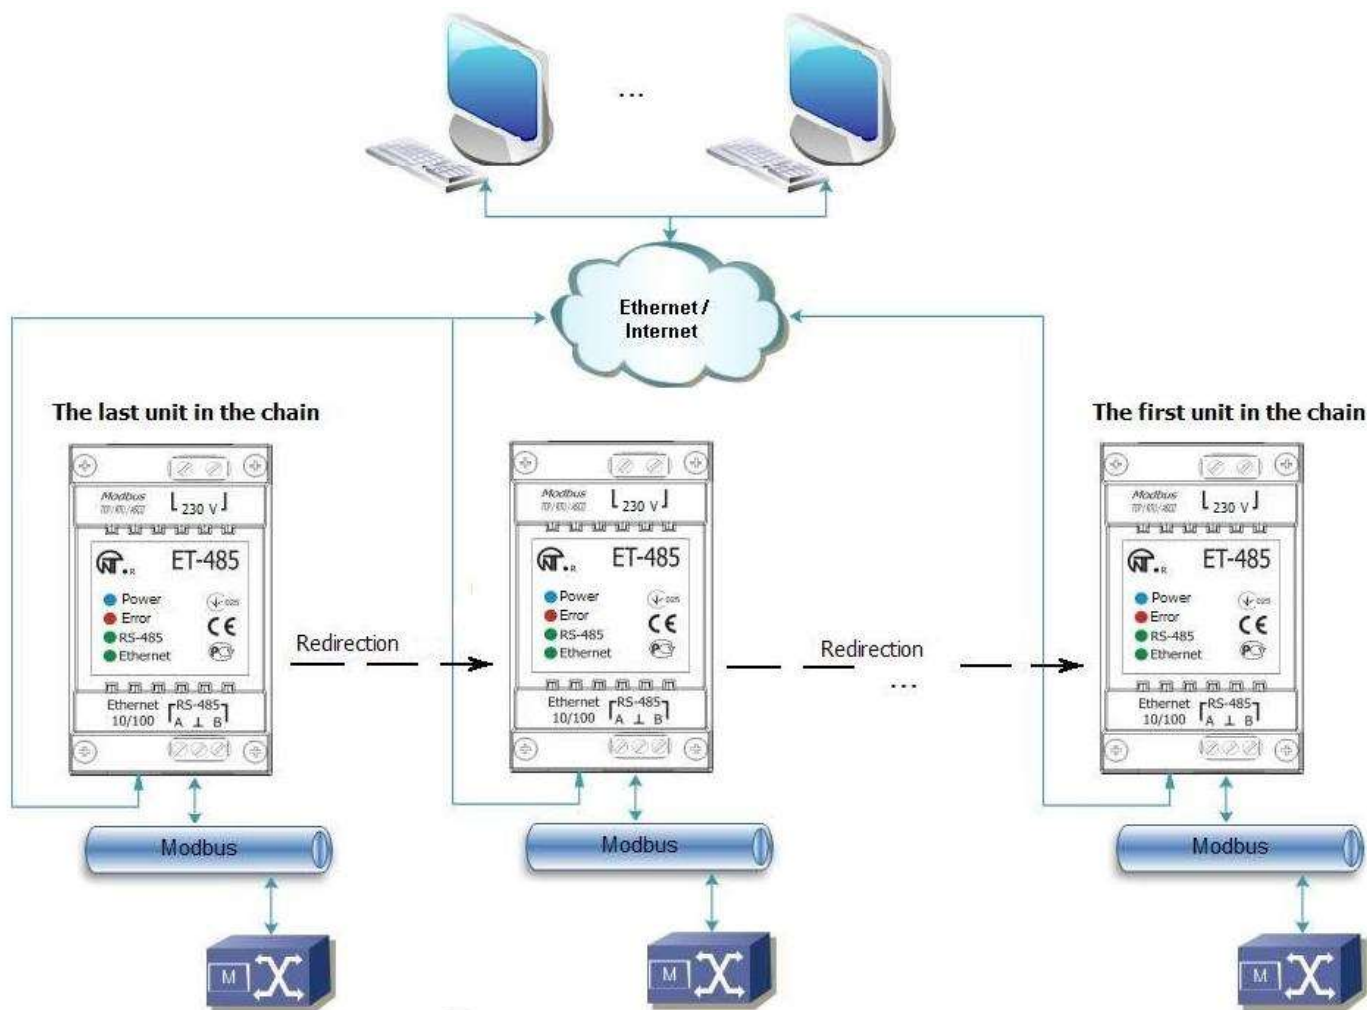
...

Ethernet / Internet

The last unit in the chain

The first unit in the chain

Modbus TCP/RTU/ASCII 230 V
ET-485
Power
Error
RS-485
Ethernet
CE
Ethernet 10/100 RS-485 A ⊥ B

Redirection

Modbus TCP/RTU/ASCII 230 V
ET-485
Power
Error
RS-485
Ethernet
CE
Ethernet 10/100 RS-485 A ⊥ B

Redirection

...

Modbus TCP/RTU/ASCII 230 V
ET-485
Power
Error
RS-485
Ethernet
CE
Ethernet 10/100 RS-485 A ⊥ B

Modbus

Modbus

Modbus

M

M

M